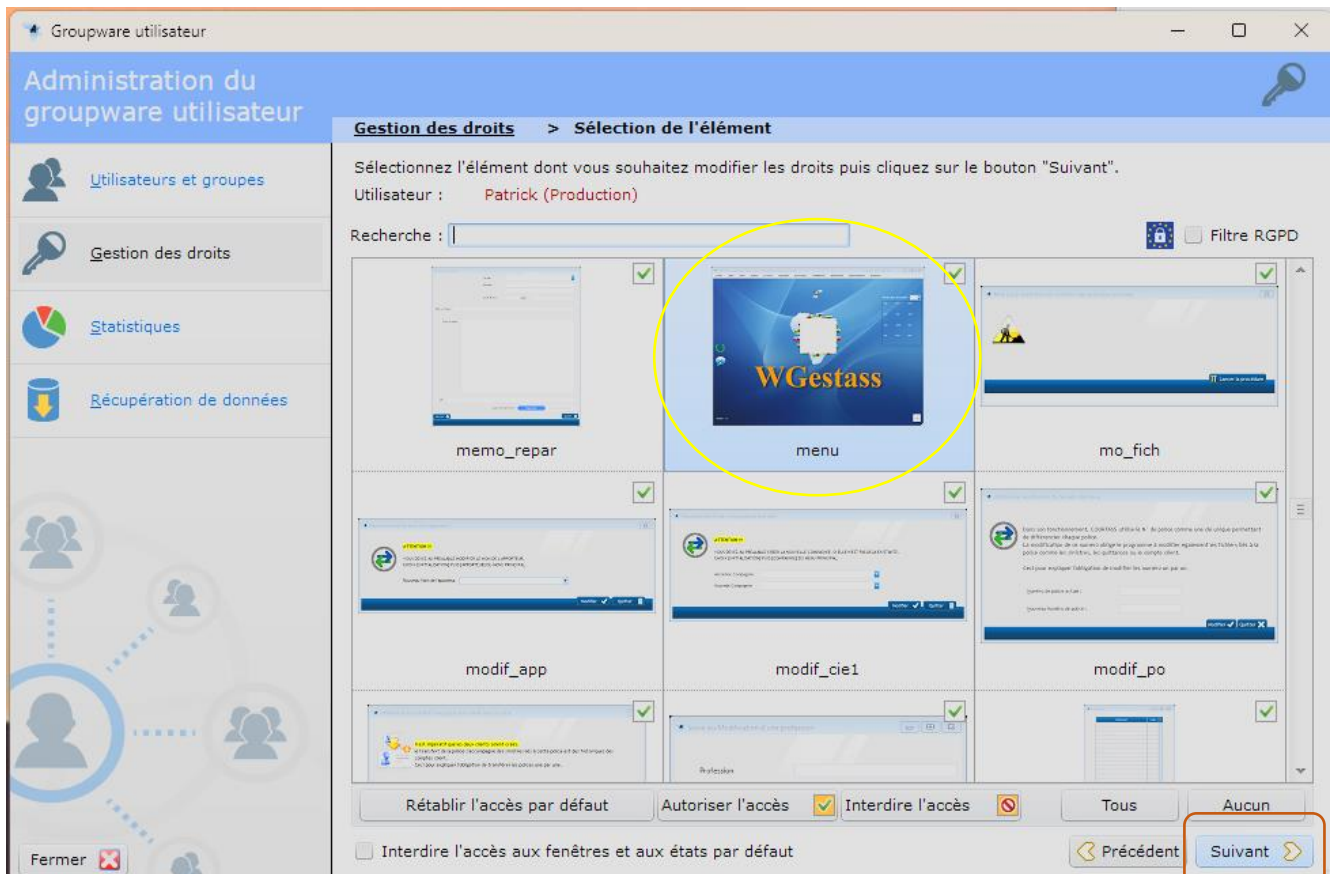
Groupware utilisateur

Administration du groupware utilisateur

Gestion des droits > Sélection de l'élément

Sélectionnez l'élément dont vous souhaitez modifier les droits puis cliquez sur le bouton "Suivant".
Utilisateur : Patrick (Production)

Utilisateurs et groupes

Gestion des droits

Statistiques

Récupération de données

Recherche :

Filtre RGPD

WGestass

memo_repar

menu

mo_fich

modif_app

modif_cie1

modif_po

Rétablir l'accès par défaut

Autoriser l'accès

Interdire l'accès

Tous

Aucun

Fermer

Interdire l'accès aux fenêtres et aux états par défaut

Précédent

Suivant